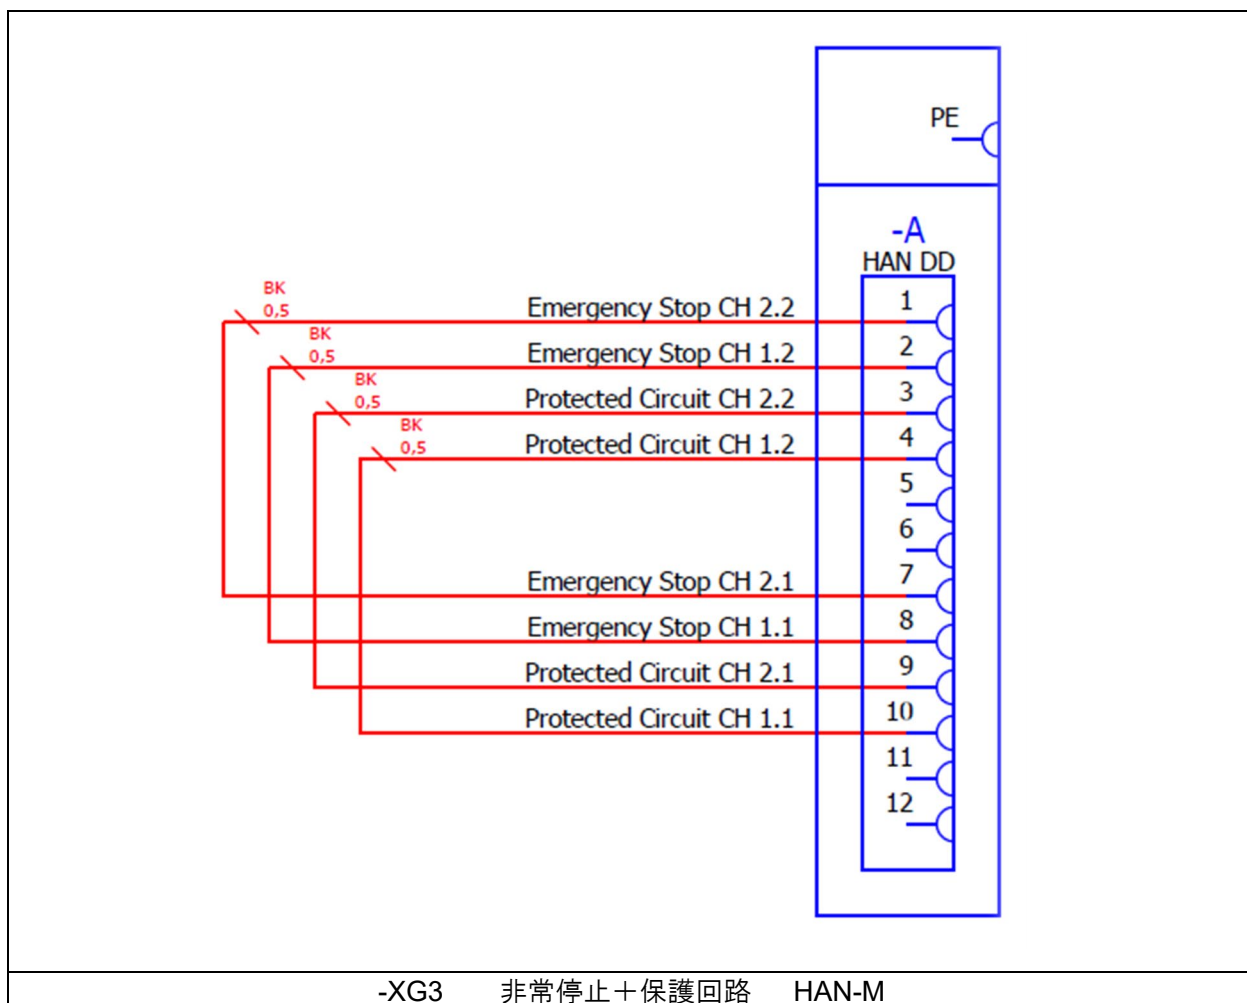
PE

-A
HAN DD

BK
0,5
BK
0,5
BK
0,5
BK
0,5

Emergency Stop CH 2.2
Emergency Stop CH 1.2
Protected Circuit CH 2.2
Protected Circuit CH 1.2
Emergency Stop CH 2.1
Emergency Stop CH 1.1
Protected Circuit CH 2.1
Protected Circuit CH 1.1

1
2
3
4
5
6
7
8
9
10
11
12

-XG3 非常停止＋保護回路 HAN-M